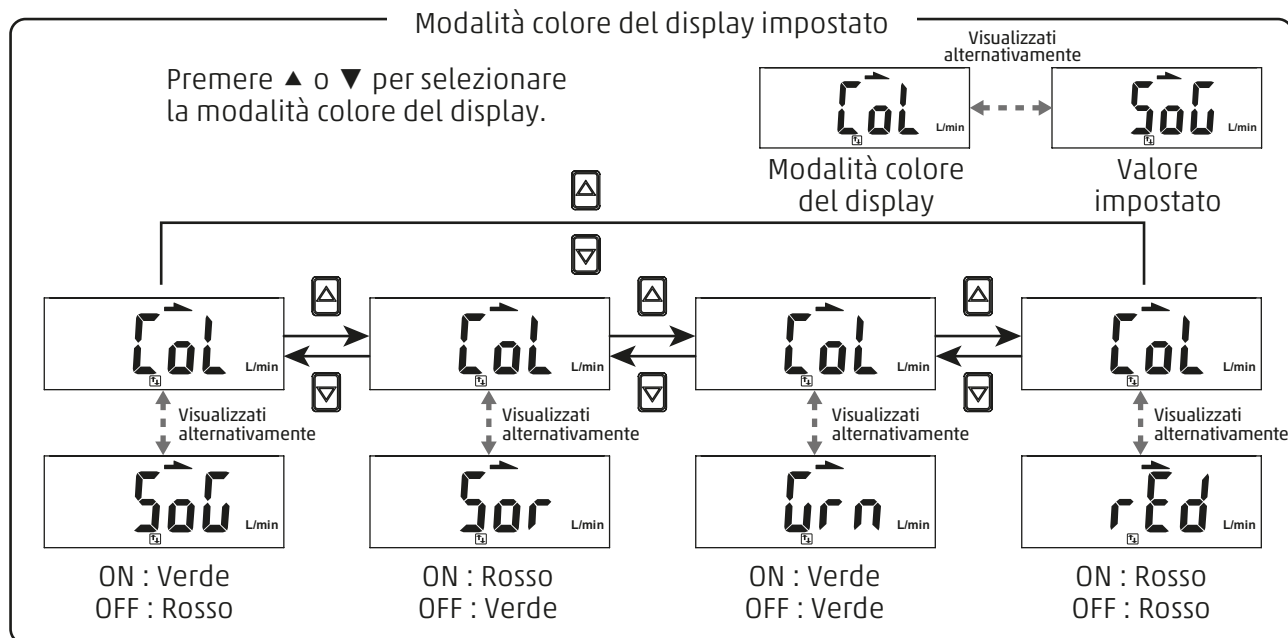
Modalità colore del display impostato

Premere ▲ o ▼ per selezionare la modalità colore del display.

Visualizzati alternativamente

CoL L/min

SoG L/min

Modalità colore del display

Valore impostato

CoL L/min

Visualizzati alternativamente

SoG L/min

ON : Verde
OFF : Rosso

CoL L/min

Visualizzati alternativamente

Sor L/min

ON : Rosso
OFF : Verde

CoL L/min

Visualizzati alternativamente

Grn L/min

ON : Verde
OFF : Verde

CoL L/min

Visualizzati alternativamente

rEd L/min

ON : Rosso
OFF : Rosso